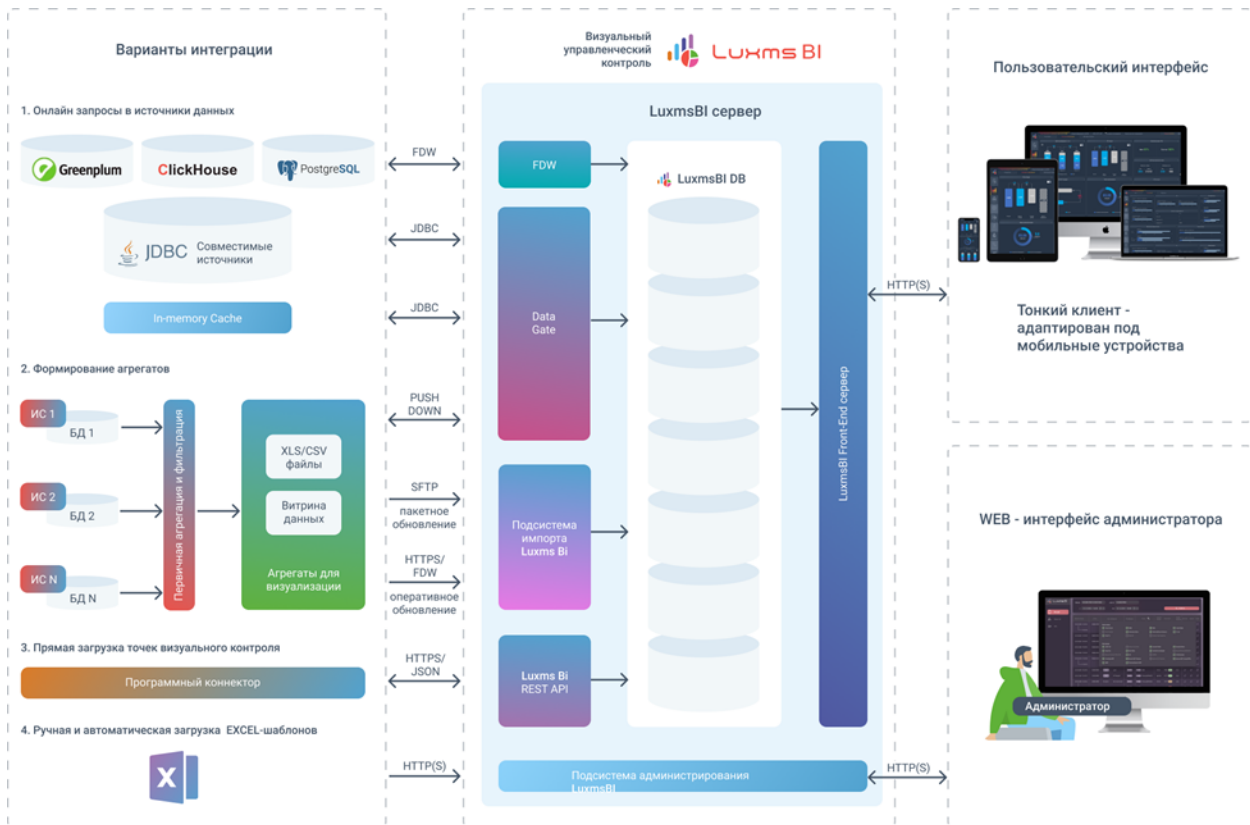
Варианты интеграции

1. Онлайн запросы в источники данных

Greenplum

ClickHouse

PostgreSQL

JDBC Совместимые источники

In-memory Cache

2. Формирование агрегатов

ИС 1

БД 1

ИС 2

БД 2

ИС N

БД N

Первичная агрегация и фильтрация

XLS/CSV файлы

Витрина данных

Агрегаты для визуализации

3. Прямая загрузка точек визуального контроля

Программный коннектор

4. Ручная и автоматическая загрузка EXCEL-шаблонов

FDW

JDBC

JDBC

PUSH DOWN

SFTP пакетное обновление

HTTPS/ FDW оперативное обновление

HTTPS/ JSON

HTTP(S)

Визуальный управленческий контроль

Luxms BI

LuxmsBI сервер

FDW

LuxmsBI DB

Data Gate

Подсистема импорта Luxms Bi

Luxms Bi REST API

LuxmsBI Front-End сервер

Подсистема администрирования LuxmsBI

HTTP(S)

HTTP(S)

Пользовательский интерфейс

Тонкий клиент - адаптирован под мобильные устройства

WEB - интерфейс администратора

Администратор